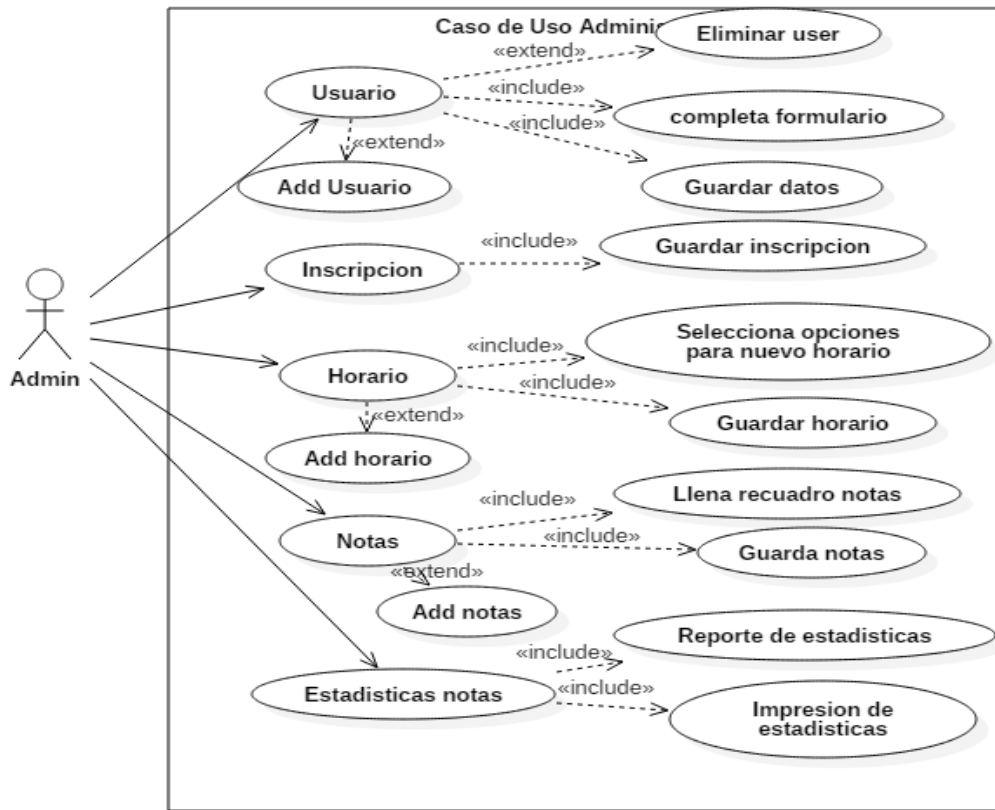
Caso de Uso Adminis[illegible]

Eliminar user

«extend»

Usuario

«include»

completa formulario

«include»

«extend»

Guardar datos

Add Usuario

«include»

Guardar inscripcion

Inscripcion

Admin

«include»

Selecciona opciones para nuevo horario

Horario

«include»

«extend»

Guardar horario

Add horario

«include»

Llena recuadro notas

Notas

«include»

Guarda notas

«extend»

Add notas

Reporte de estadisticas

«include»

«include»

Estadisticas notas

Impresion de estadisticas